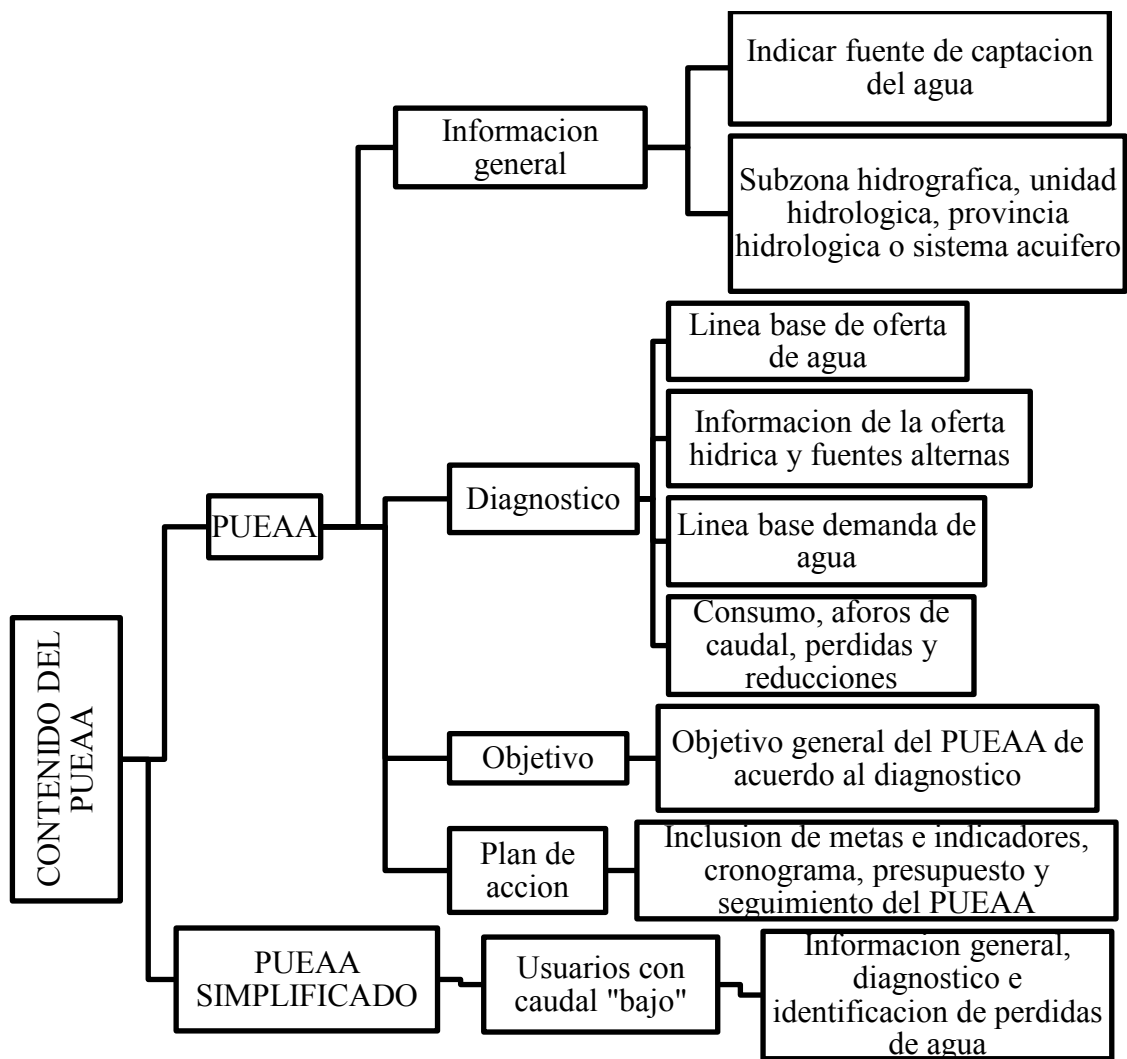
CONTENIDO DEL PUEAA

PUEAA

Informacion general

Indicar fuente de captacion del agua

Subzona hidrografica, unidad hidrologica, provincia hidrologica o sistema acuifero

Diagnostico

Linea base de oferta de agua

Informacion de la oferta hidrica y fuentes alternas

Linea base demanda de agua

Consumo, aforos de caudal, perdidas y reducciones

Objetivo

Objetivo general del PUEAA de acuerdo al diagnostico

Plan de accion

Inclusion de metas e indicadores, cronograma, presupuesto y seguimiento del PUEAA

PUEAA SIMPLIFICADO

Usuarios con caudal "bajo"

Informacion general, diagnostico e identificacion de perdidas de agua